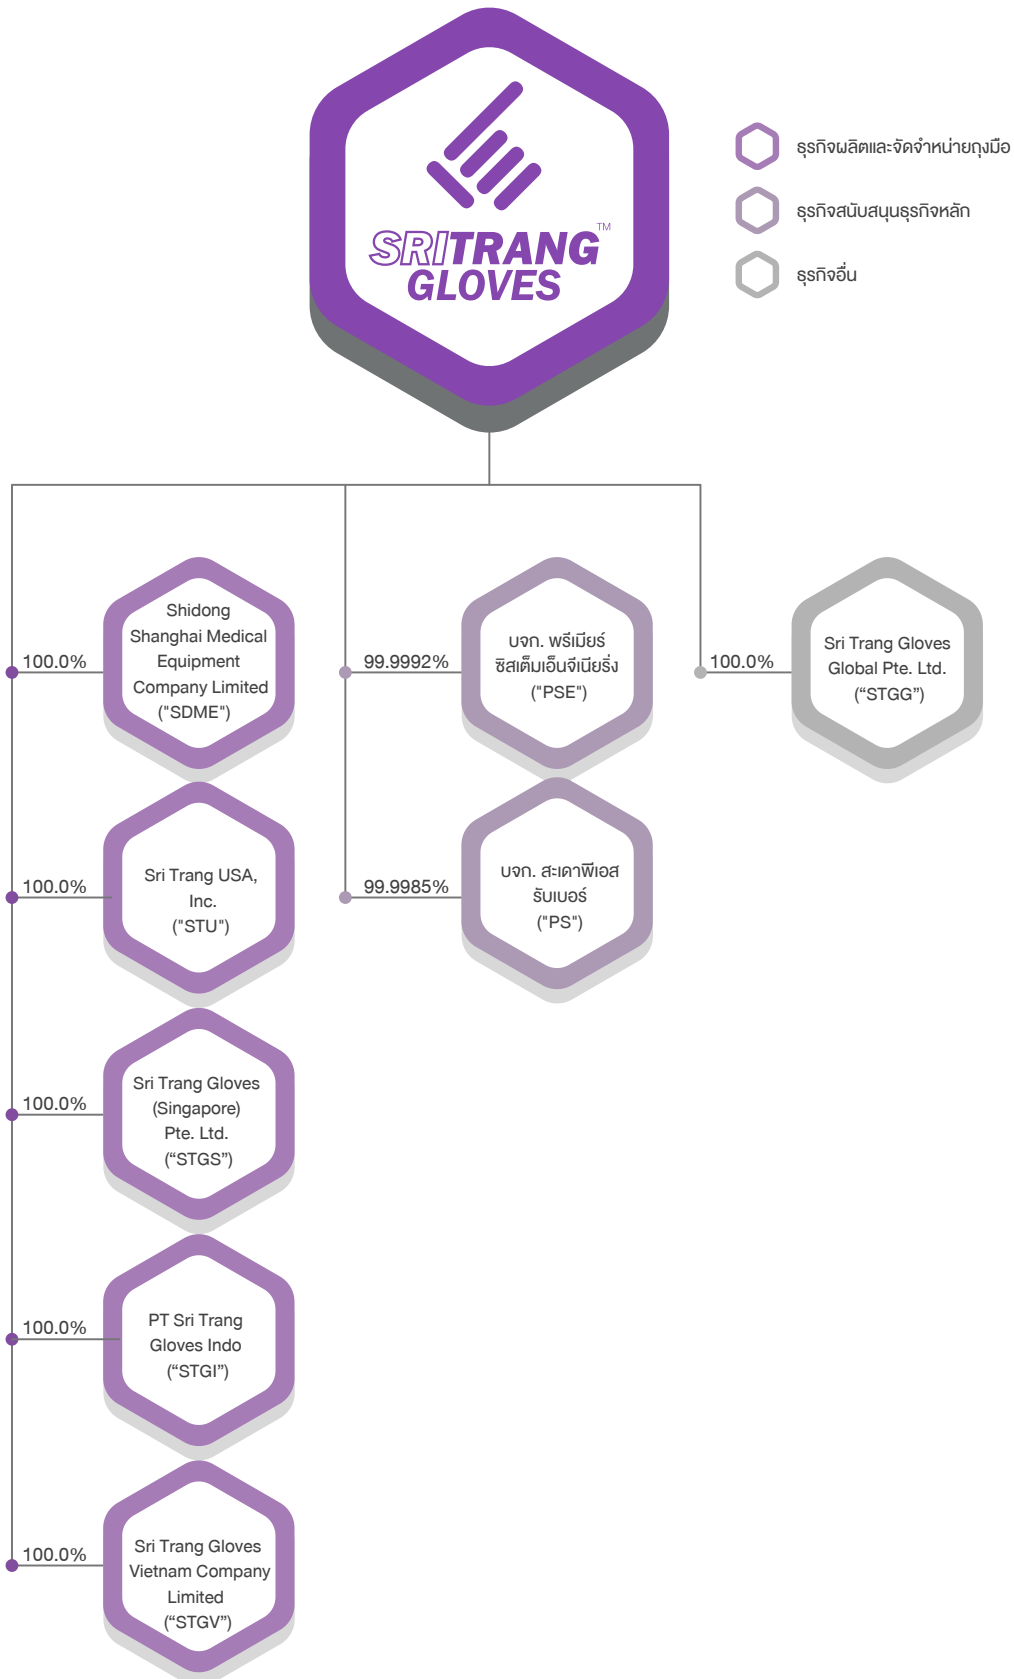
SRITRANG™ GLOVES

ธุรกิจผลิตและจัดจำหน่ายถุงมือ

ธุรกิจสนับสนุนธุรกิจหลัก

ธุรกิจอื่น

100.0%
Shidong Shanghai Medical Equipment Company Limited ("SDME")

99.9992%
บจก. พรีเมียร์ ซิสเต็มเอ็นจีเนียริ่ง ("PSE")

100.0%
Sri Trang Gloves Global Pte. Ltd. (“STGG”)

100.0%
Sri Trang USA, Inc. ("STU")

99.9985%
บจก. สะเดาพีเอส รับเบอร์ ("PS")

100.0%
Sri Trang Gloves (Singapore) Pte. Ltd. (“STGS”)

100.0%
PT Sri Trang Gloves Indo (“STGI”)

100.0%
Sri Trang Gloves Vietnam Company Limited (“STGV”)